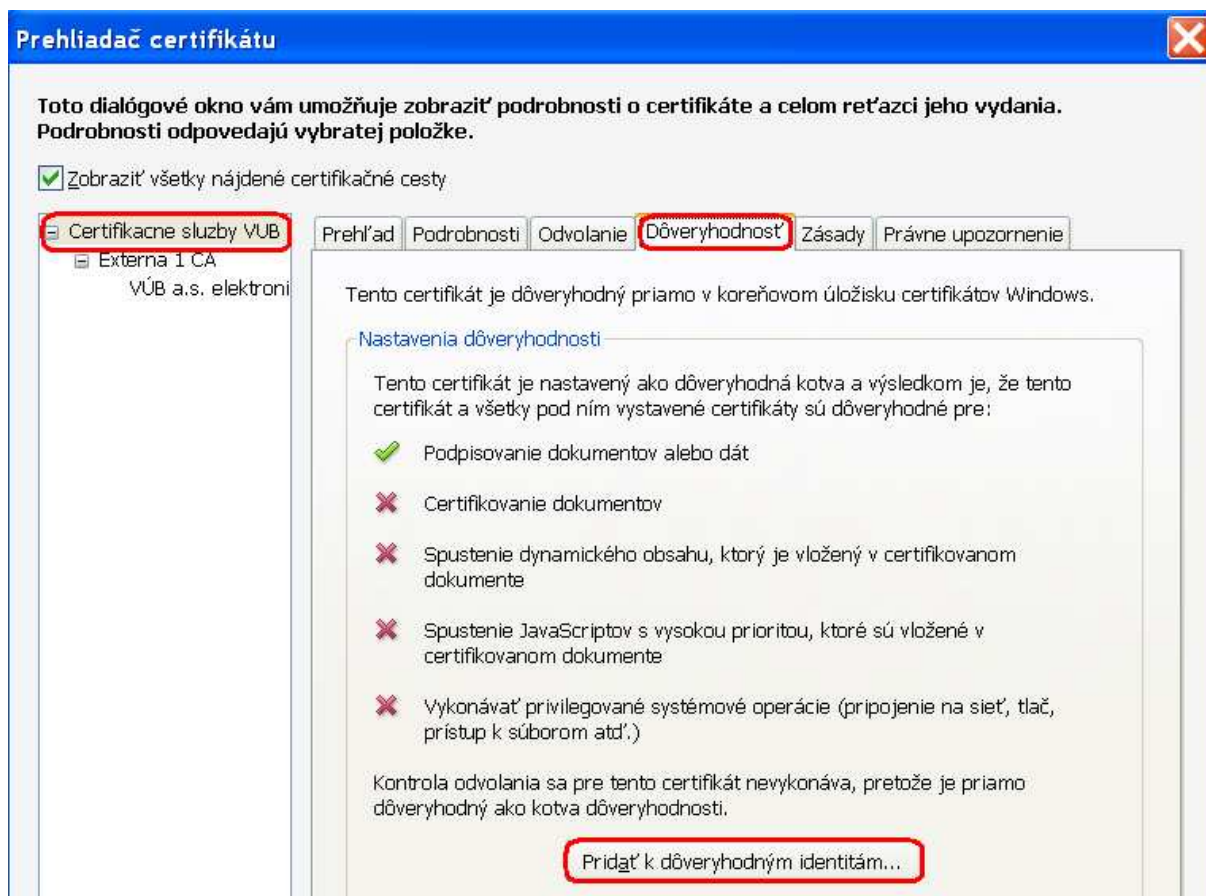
Prehliadač certifikátu

Toto dialógové okno vám umožňuje zobraziť podrobnosti o certifikáte a celom reťazci jeho vydania. Podrobnosti odpovedajú vybratej položke.

Zobraziť všetky nájdené certifikačné cesty

Certifikacne sluzby VUB
Externa 1 CA
VÚB a.s. elektroni

Prehľad | Podrobnosti | Odvolanie | Dôveryhodnosť | Zásady | Právne upozornenie

Tento certifikát je dôveryhodný priamo v koreňovom úložisku certifikátov Windows.

Nastavenia dôveryhodnosti

Tento certifikát je nastavený ako dôveryhodná kotva a výsledkom je, že tento certifikát a všetky pod ním vystavené certifikáty sú dôveryhodné pre:

Podpisovanie dokumentov alebo dát

Certifikovanie dokumentov

Spustenie dynamického obsahu, ktorý je vložený v certifikovanom dokumente

Spustenie JavaScriptov s vysokou prioritou, ktoré sú vložené v certifikovanom dokumente

Vykonávať privilegované systémové operácie (pripojenie na sieť, tlač, prístup k súborom atď.)

Kontrola odvolania sa pre tento certifikát nevykonáva, pretože je priamo dôveryhodný ako kotva dôveryhodnosti.

Pridať k dôveryhodným identitám...